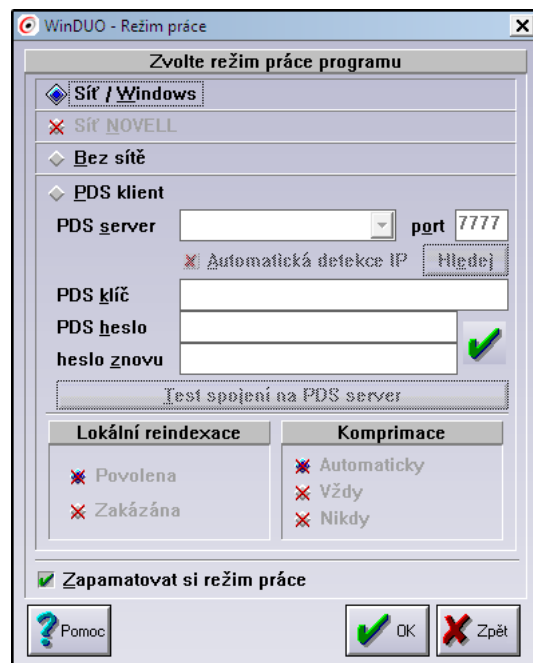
WinDUO - Režim práce

Zvolte režim práce programu

Síť / Windows

Síť NOVELL

Bez sítě

PDS klient

PDS server

port 7777

Automatická detekce IP

Hledej

PDS klíč

PDS heslo

heslo znovu

Test spojení na PDS server

Lokální reindexace

Povolena

Zakázána

Komprimace

Automaticky

Vždy

Nikdy

Zapamatovat si režim práce

Pomoc

OK

Zpět